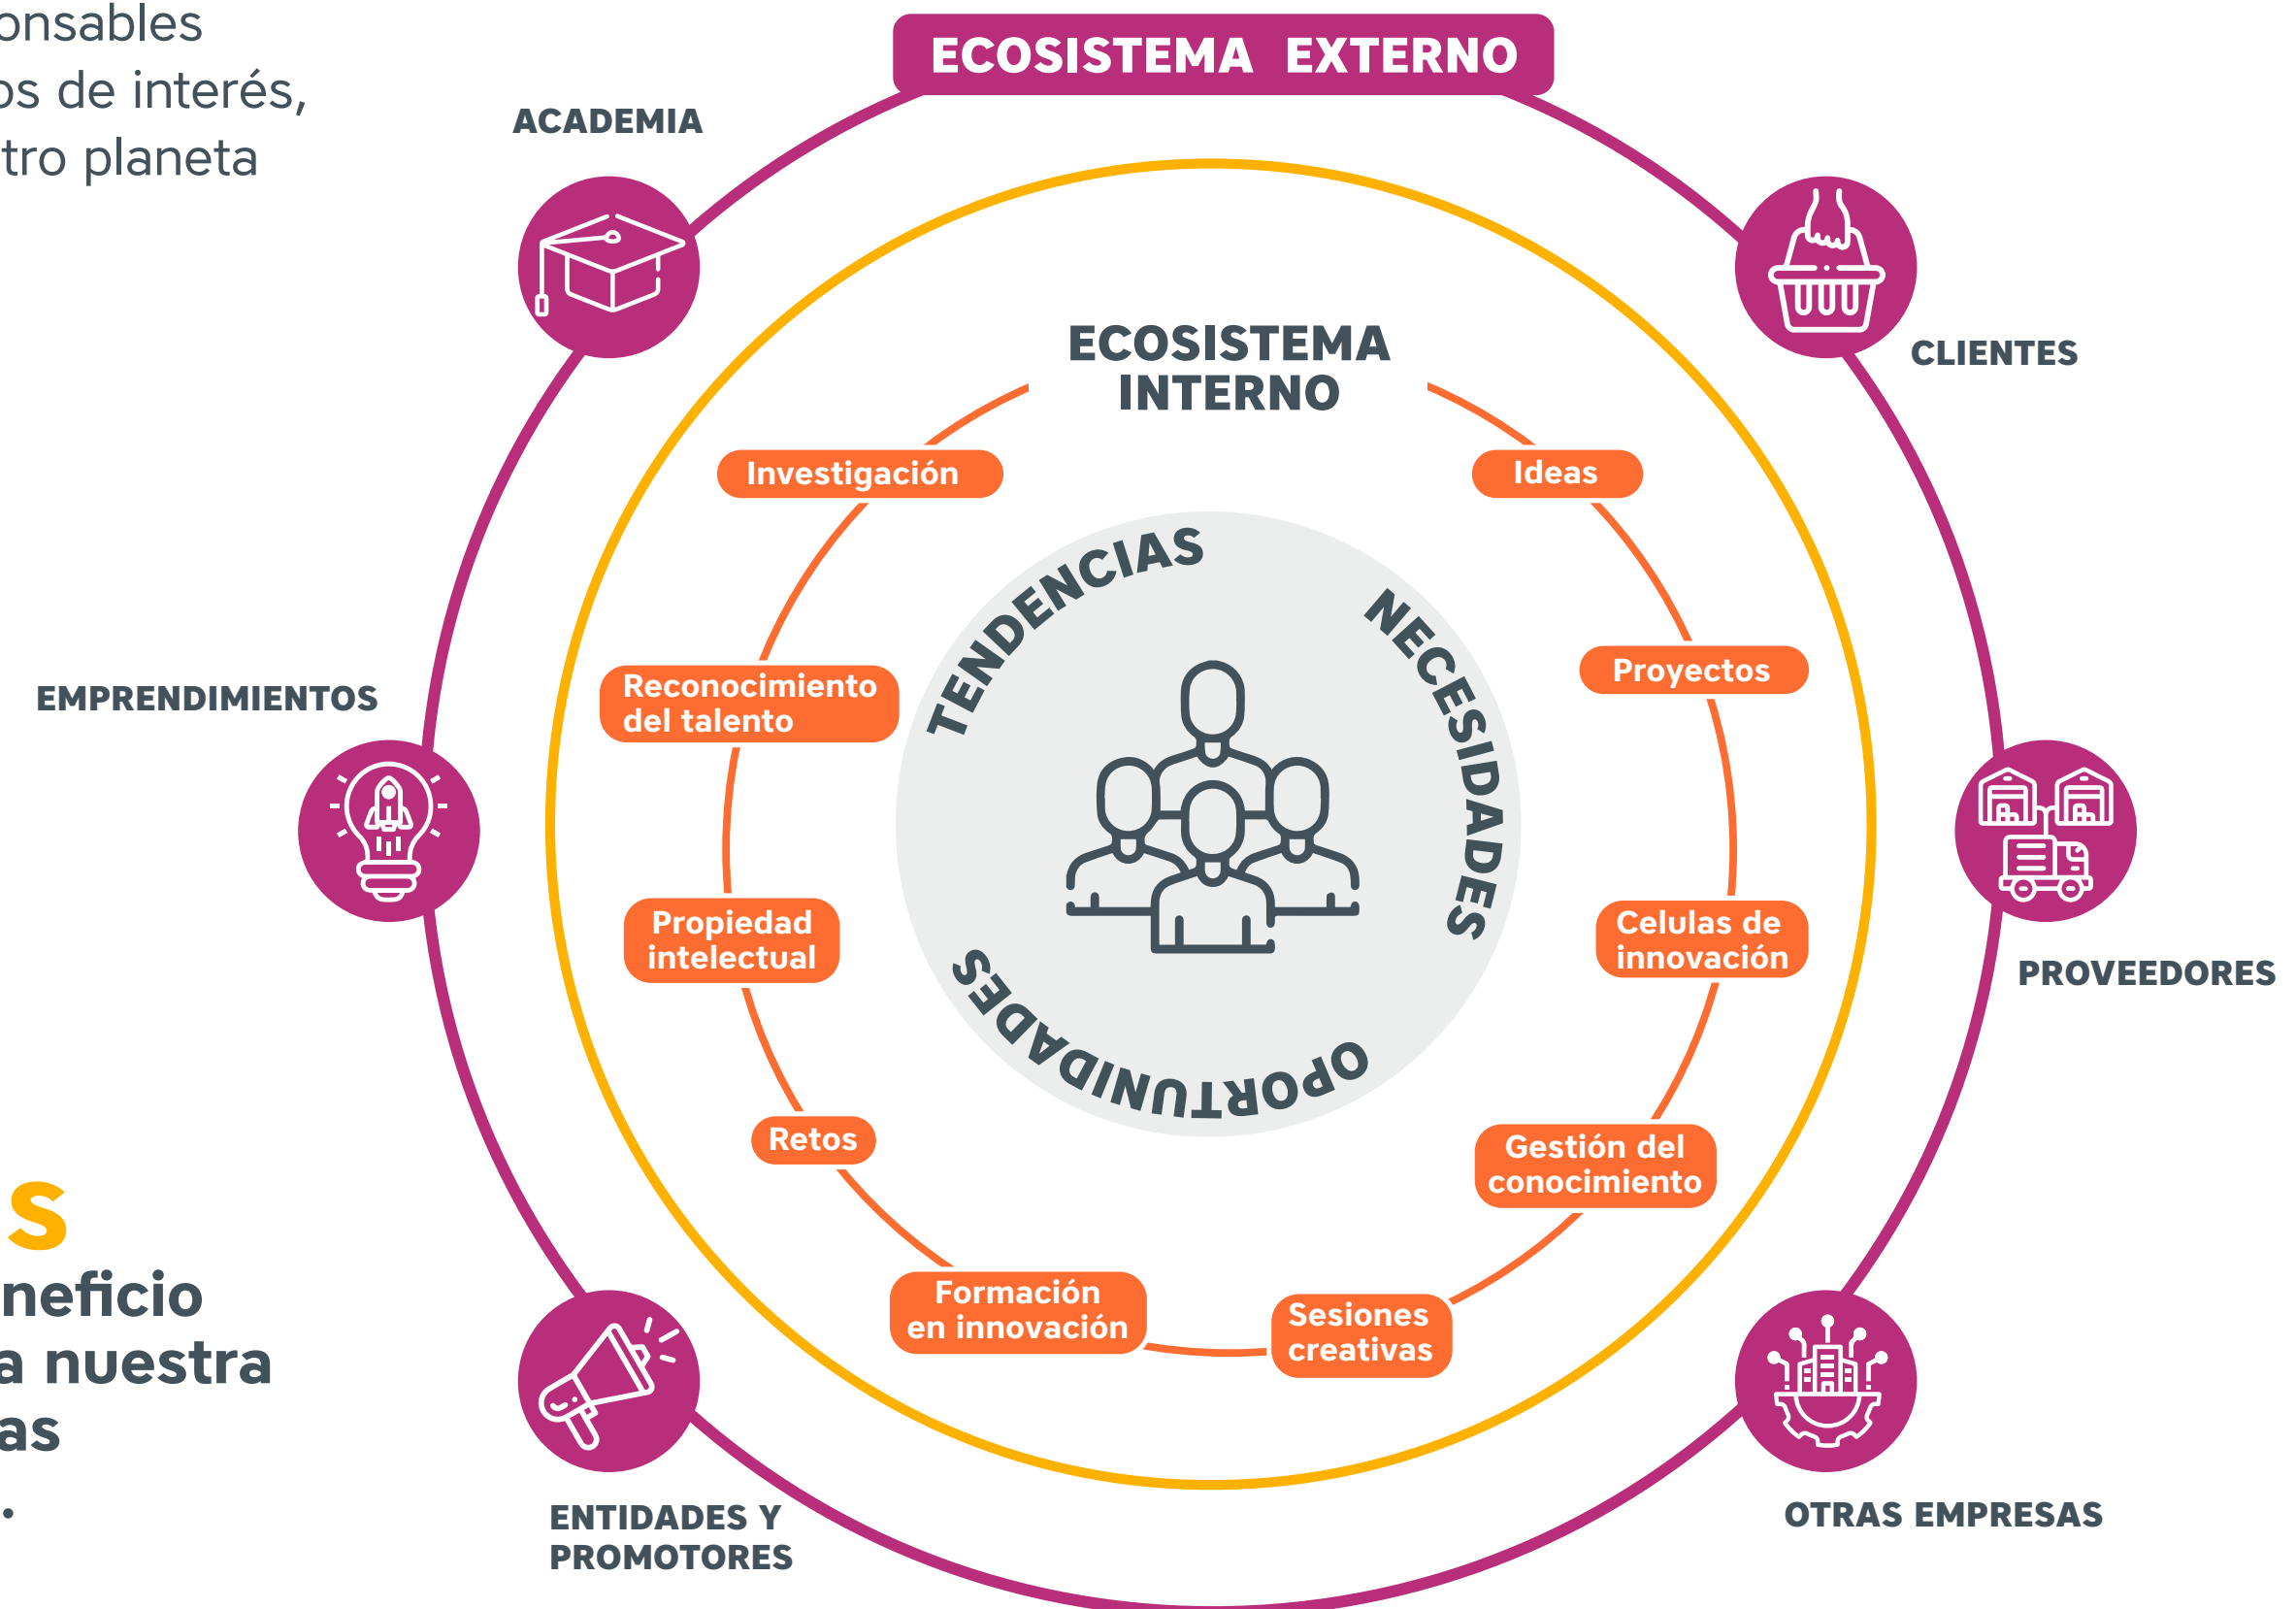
onsables
os de interés,
tro planeta

s
neficio
a nuestra
as
.

ECOSISTEMA EXTERNO

ACADEMIA

CLIENTES

EMPRENDIMIENTOS

PROVEEDORES

ENTIDADES Y PROMOTORES

OTRAS EMPRESAS

ECOSISTEMA INTERNO

Investigación

Ideas

Reconocimiento del talento

Proyectos

Propiedad intelectual

Celulas de innovación

Retos

Gestión del conocimiento

Formación en innovación

Sesiones creativas

TENDENCIAS

NECESIDADES

OPORTUNIDADES